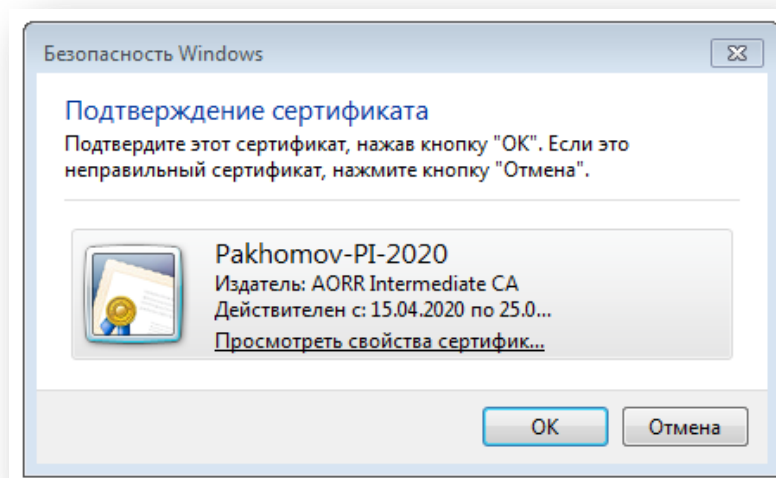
Безопасность Windows

Подтверждение сертификата

Подтвердите этот сертификат, нажав кнопку "ОК". Если это неправильный сертификат, нажмите кнопку "Отмена".

Pakhomov-PI-2020
Издатель: AORR Intermediate CA
Действителен с: 15.04.2020 по 25.0...
Просмотреть свойства сертифик...

OK
Отмена